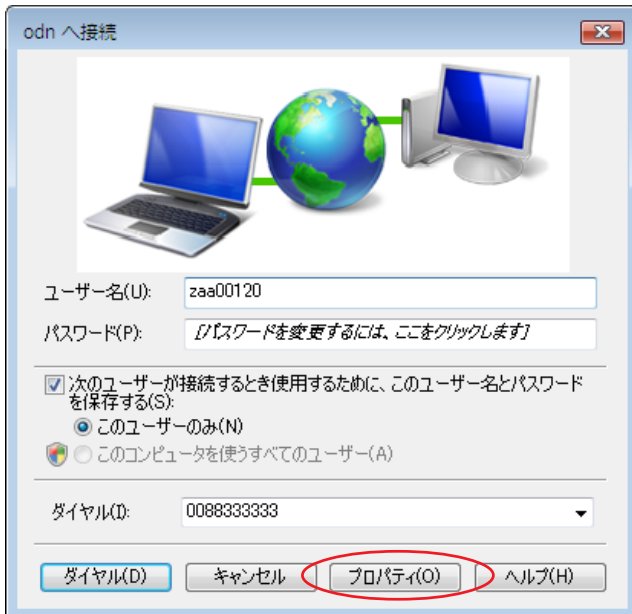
odn へ接続

ユーザー名(U): zaa00120

パスワード(P): [パスワードを変更するには、ここをクリックします]

次のユーザーが接続するとき使用するために、このユーザー名とパスワードを保存する(S):

このユーザーのみ(N)

このコンピュータを使うすべてのユーザー(A)

ダイヤル(I): 0088333333

ダイヤル(D)

キャンセル

プロパティ(O)

ヘルプ(H)